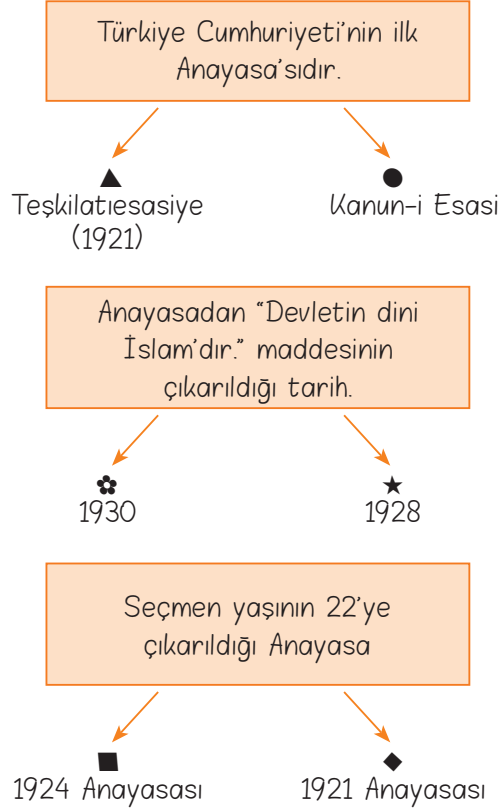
Türkiye Cumhuriyeti'nin ilk Anayasa'sıdır.

▲
Teşkilatıesasiye (1921)

●
Kanun-i Esasi

Anayasadan "Devletin dini İslam'dır." maddesinin çıkarıldığı tarih.

✿
1930

★
1928

Seçmen yaşının 22'ye çıkarıldığı Anayasa

■
1924 Anayasası

◆
1921 Anayasası